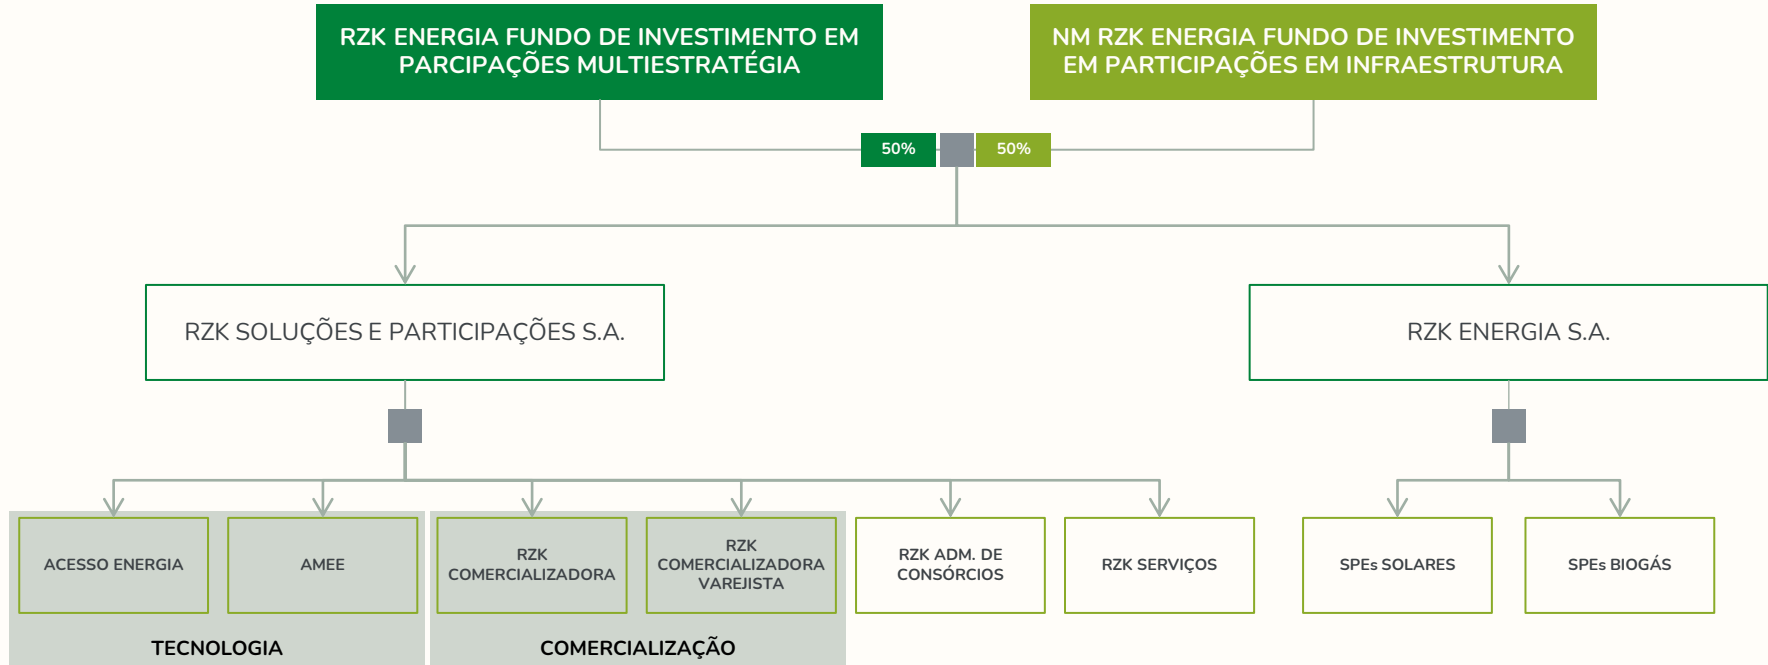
RZK ENERGIA FUNDO DE INVESTIMENTO EM PARCIPAÇÕES MULTIESTRATÉGIA

NM RZK ENERGIA FUNDO DE INVESTIMENTO EM PARTICIPAÇÕES EM INFRAESTRUTURA

50%

50%

RZK SOLUÇÕES E PARTICIPAÇÕES S.A.

RZK ENERGIA S.A.

ACESSO ENERGIA

AMEE

TECNOLOGIA

RZK COMERCIALIZADORA

RZK COMERCIALIZADORA VAREJISTA

COMERCIALIZAÇÃO

RZK ADM. DE CONSÓRCIOS

RZK SERVIÇOS

SPEs SOLARES

SPEs BIOGÁS